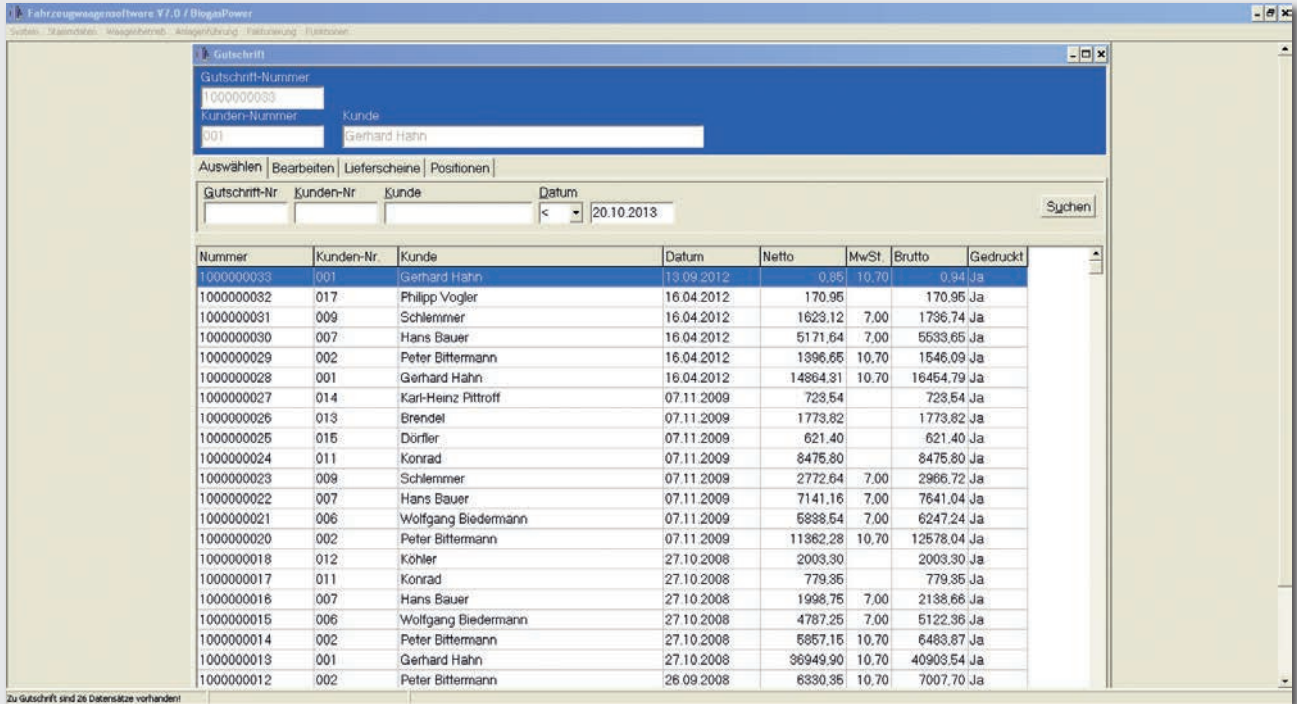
Fahrzeugwaagensoftware V7.0 / BiogasPower

System Stammdaten Waagenbetrieb Anlagenführung Fakturierung Funktionen

Gutschrift

Gutschrift-Nummer
1000000033
Kunden-Nummer
001
Kunde
Gerhard Hahn

Auswählen | Bearbeiten | Lieferscheine | Positionen

Gutschrift-Nr Kunden-Nr Kunde Datum
< 20.10.2013

Suchen

| Nummer | Kunden-Nr. | Kunde | Datum | Netto | MwSt. | Brutto | Gedruckt |
|---|---|---|---|---|---|---|---|
| 1000000033 | 001 | Gerhard Hahn | 13.09.2012 | 0,85 | 10,70 | 0,94 | Ja |
| 1000000032 | 017 | Philipp Vogler | 16.04.2012 | 170,95 | | 170,95 | Ja |
| 1000000031 | 009 | Schlemmer | 16.04.2012 | 1623,12 | 7,00 | 1736,74 | Ja |
| 1000000030 | 007 | Hans Bauer | 16.04.2012 | 5171,64 | 7,00 | 5533,65 | Ja |
| 1000000029 | 002 | Peter Bittermann | 16.04.2012 | 1396,65 | 10,70 | 1546,09 | Ja |
| 1000000028 | 001 | Gerhard Hahn | 16.04.2012 | 14864,31 | 10,70 | 16454,79 | Ja |
| 1000000027 | 014 | Karl-Heinz Pittroff | 07.11.2009 | 723,54 | | 723,54 | Ja |
| 1000000026 | 013 | Brendel | 07.11.2009 | 1773,82 | | 1773,82 | Ja |
| 1000000025 | 015 | Dörfler | 07.11.2009 | 621,40 | | 621,40 | Ja |
| 1000000024 | 011 | Konrad | 07.11.2009 | 8475,80 | | 8475,80 | Ja |
| 1000000023 | 009 | Schlemmer | 07.11.2009 | 2772,64 | 7,00 | 2966,72 | Ja |
| 1000000022 | 007 | Hans Bauer | 07.11.2009 | 7141,16 | 7,00 | 7641,04 | Ja |
| 1000000021 | 006 | Wolfgang Biedermann | 07.11.2009 | 5838,54 | 7,00 | 6247,24 | Ja |
| 1000000020 | 002 | Peter Bittermann | 07.11.2009 | 11362,28 | 10,70 | 12578,04 | Ja |
| 1000000018 | 012 | Köhler | 27.10.2008 | 2003,30 | | 2003,30 | Ja |
| 1000000017 | 011 | Konrad | 27.10.2008 | 779,35 | | 779,35 | Ja |
| 1000000016 | 007 | Hans Bauer | 27.10.2008 | 1998,75 | 7,00 | 2138,66 | Ja |
| 1000000015 | 006 | Wolfgang Biedermann | 27.10.2008 | 4787,25 | 7,00 | 5122,36 | Ja |
| 1000000014 | 002 | Peter Bittermann | 27.10.2008 | 5857,15 | 10,70 | 6483,87 | Ja |
| 1000000013 | 001 | Gerhard Hahn | 27.10.2008 | 36949,90 | 10,70 | 40903,54 | Ja |
| 1000000012 | 002 | Peter Bittermann | 26.09.2008 | 6330,35 | 10,70 | 7007,70 | Ja |

Zu Gutschrift sind 26 Datensätze vorhanden!